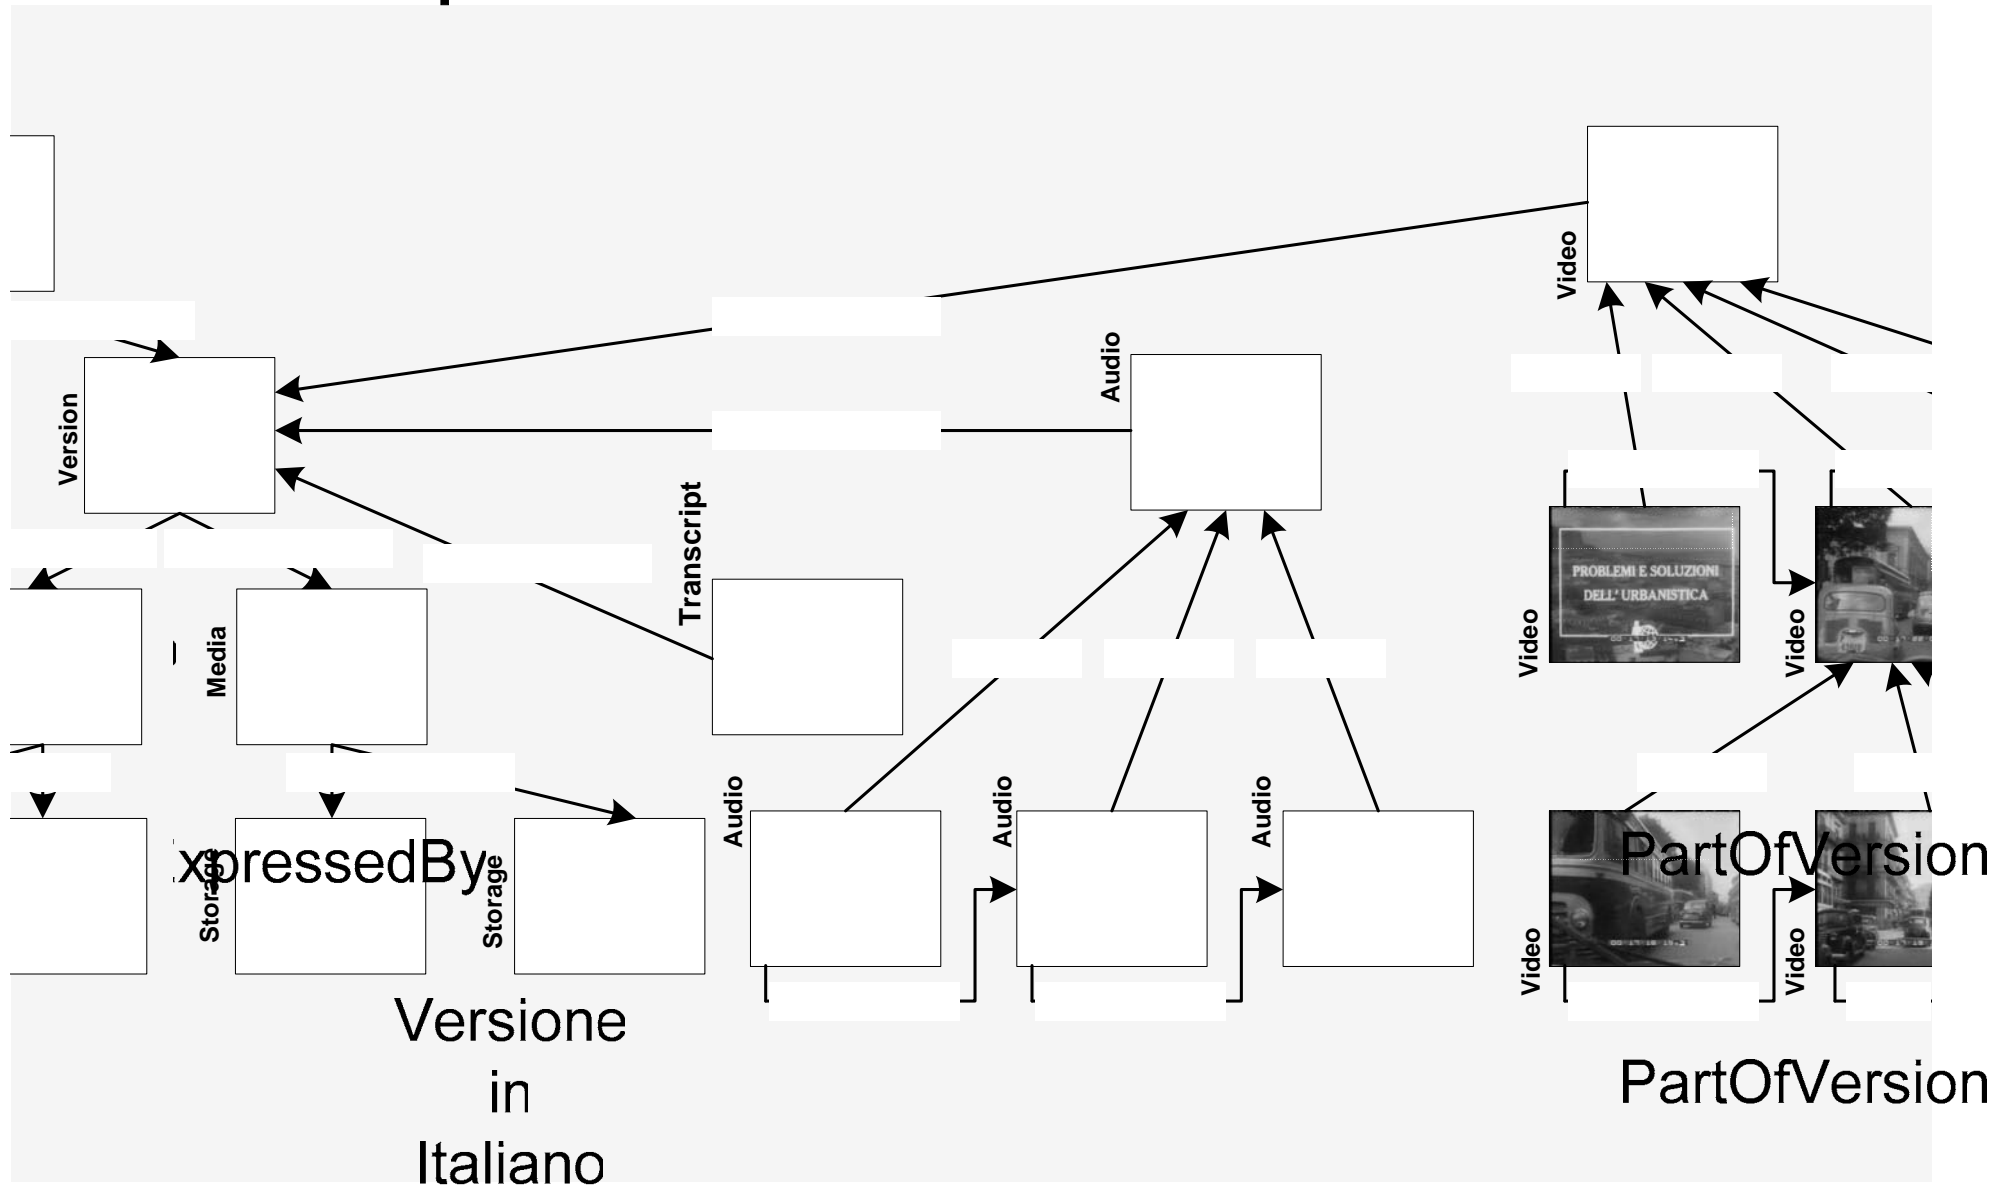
Video

Version

Audio

Transcript

PROBLEMI E SOLUZIONI DELL' URBANISTICA

Video

Video

Media

Audio

Audio

Audio

xpressedBy

Storage

Storage

PartOfVersion

Video

Video

Versione in Italiano

PartOfVersion